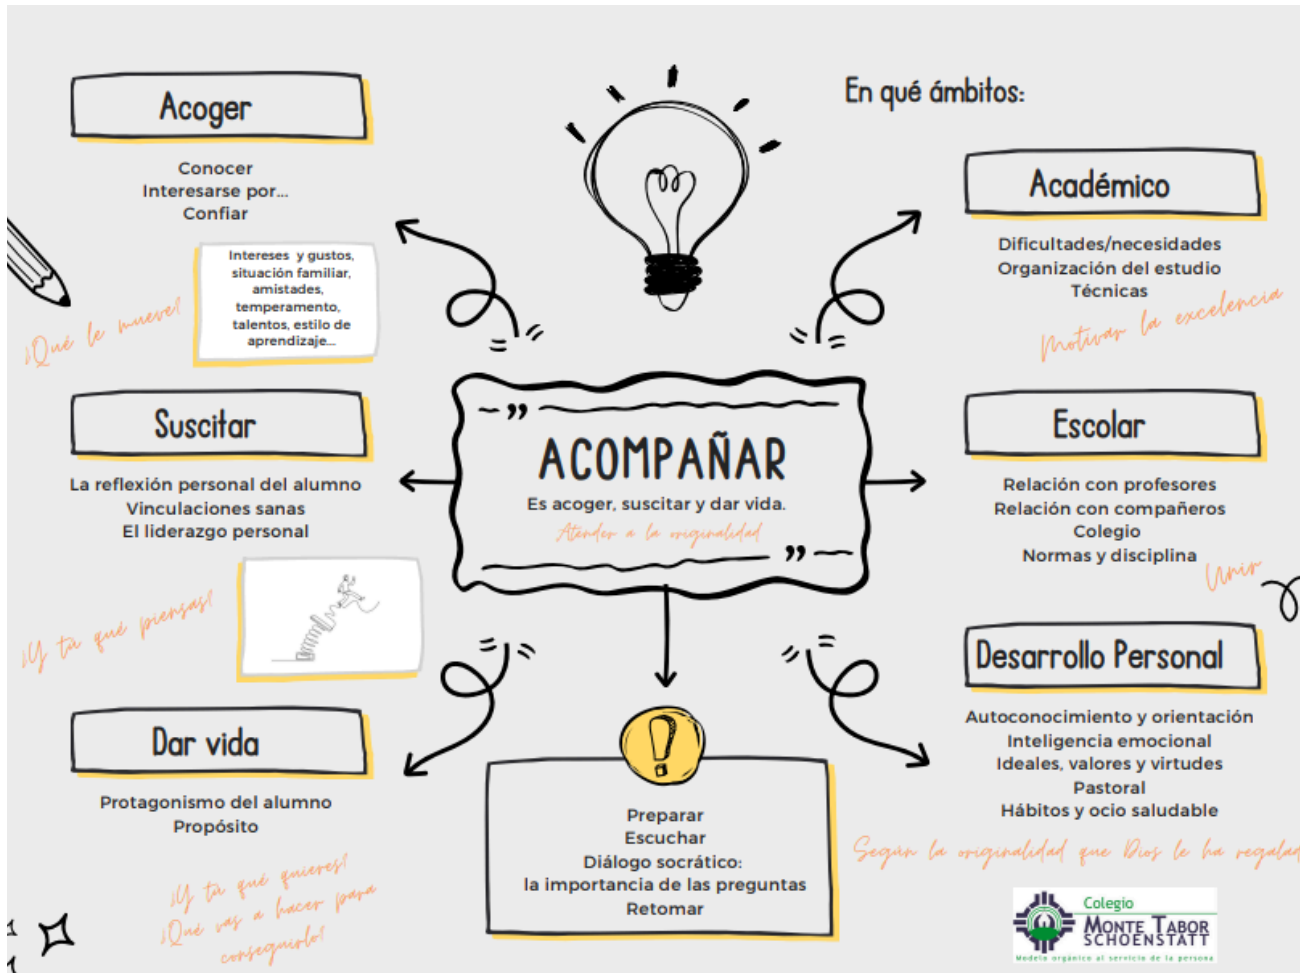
Acoger

Conocer
Interesarse por...
Confiar

Intereses y gustos, situación familiar, amistades, temperamento, talentos, estilo de aprendizaje...

¡Qué le mueve!

En qué ámbitos:

Académico

Dificultades/necesidades
Organización del estudio
Técnicas

Motivar la excelencia

Suscitar

La reflexión personal del alumno
Vinculaciones sanas
El liderazgo personal

¡Y tú qué piensas!

ACOMPAÑAR
Es acoger, suscitar y dar vida.
Atender a la originalidad

Escolar

Relación con profesores
Relación con compañeros
Colegio
Normas y disciplina

Unir

Desarrollo Personal

Autoconocimiento y orientación
Inteligencia emocional
Ideales, valores y virtudes
Pastoral
Hábitos y ocio saludable

Según la originalidad que Dios le ha regalado

Dar vida

Protagonismo del alumno
Propósito

¡Y tú qué quieres!
¡Qué vas a hacer para conseguirlo!

Preparar
Escuchar
Diálogo socrático:
la importancia de las preguntas
Retomar

Colegio
Monte Tabor
Schoenstatt
Modelo orgánico al servicio de la persona